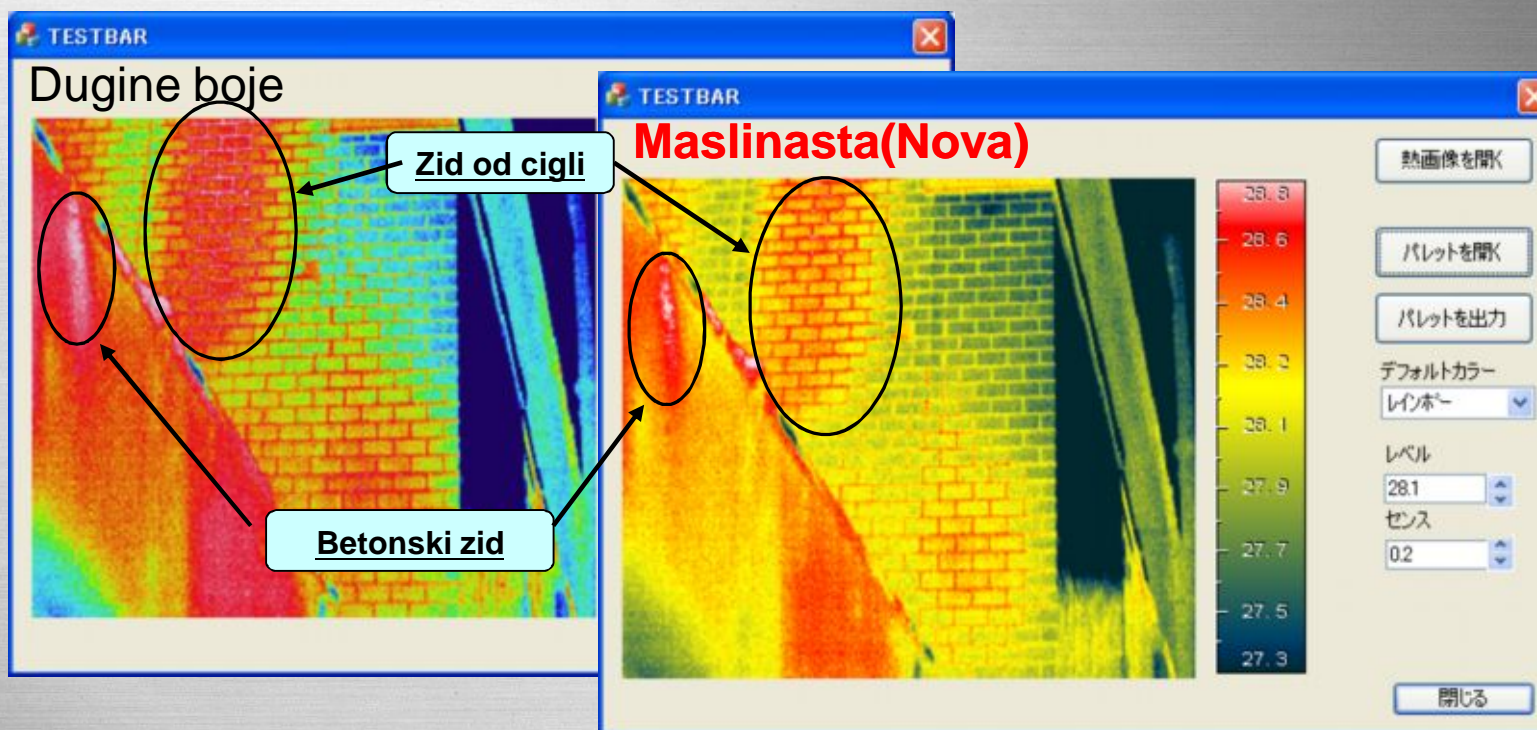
TESTBAR

Dugine boje

Zid od cigli

Betonski zid

TESTBAR

Maslinasta(Nova)

28.8
28.6
28.4
28.2
28.1
27.9
27.7
27.5
27.3

熱画像を開く

パレットを開く

パレットを出力

デフォルトカラー

レインボー

レベル

28.1

センス

0.2

閉じる